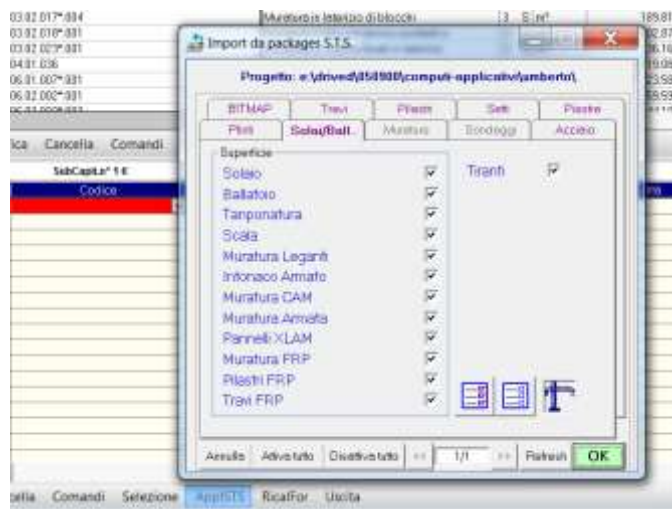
03.02.017*.004
03.02.010*.001
03.02.023*.001
04.01.036
06.01.007*.001
06.02.002*.001

Muratura in laterizio di blocchi
3 S.m²
189,81

ica Cancella Comandi
SubCapit.n° 1 E
Codice

Import da packages S.T.S.

Progetto: e:\drived\050900\computi-applicativi\umberto\

BITMAP | Travi | Pilastri | Setti | Piastre
Plinti | Solai/Ball. | Murature | Sondaggi | Acciaio

Superficie
Solaio
Ballatoio
Tamponatura
Scala
Muratura Leganti
Intonaco Armato
Muratura CAM
Muratura Armata
Pannelli XLAM
Muratura FRP
Pilastri FRP
Travi FRP

Tiranti

Annulla | Attiva tutto | Disattiva tutto | << | 1/1 | >> | Refresh | OK

ella Comandi Selezione AppSTS RicalFor Uscita